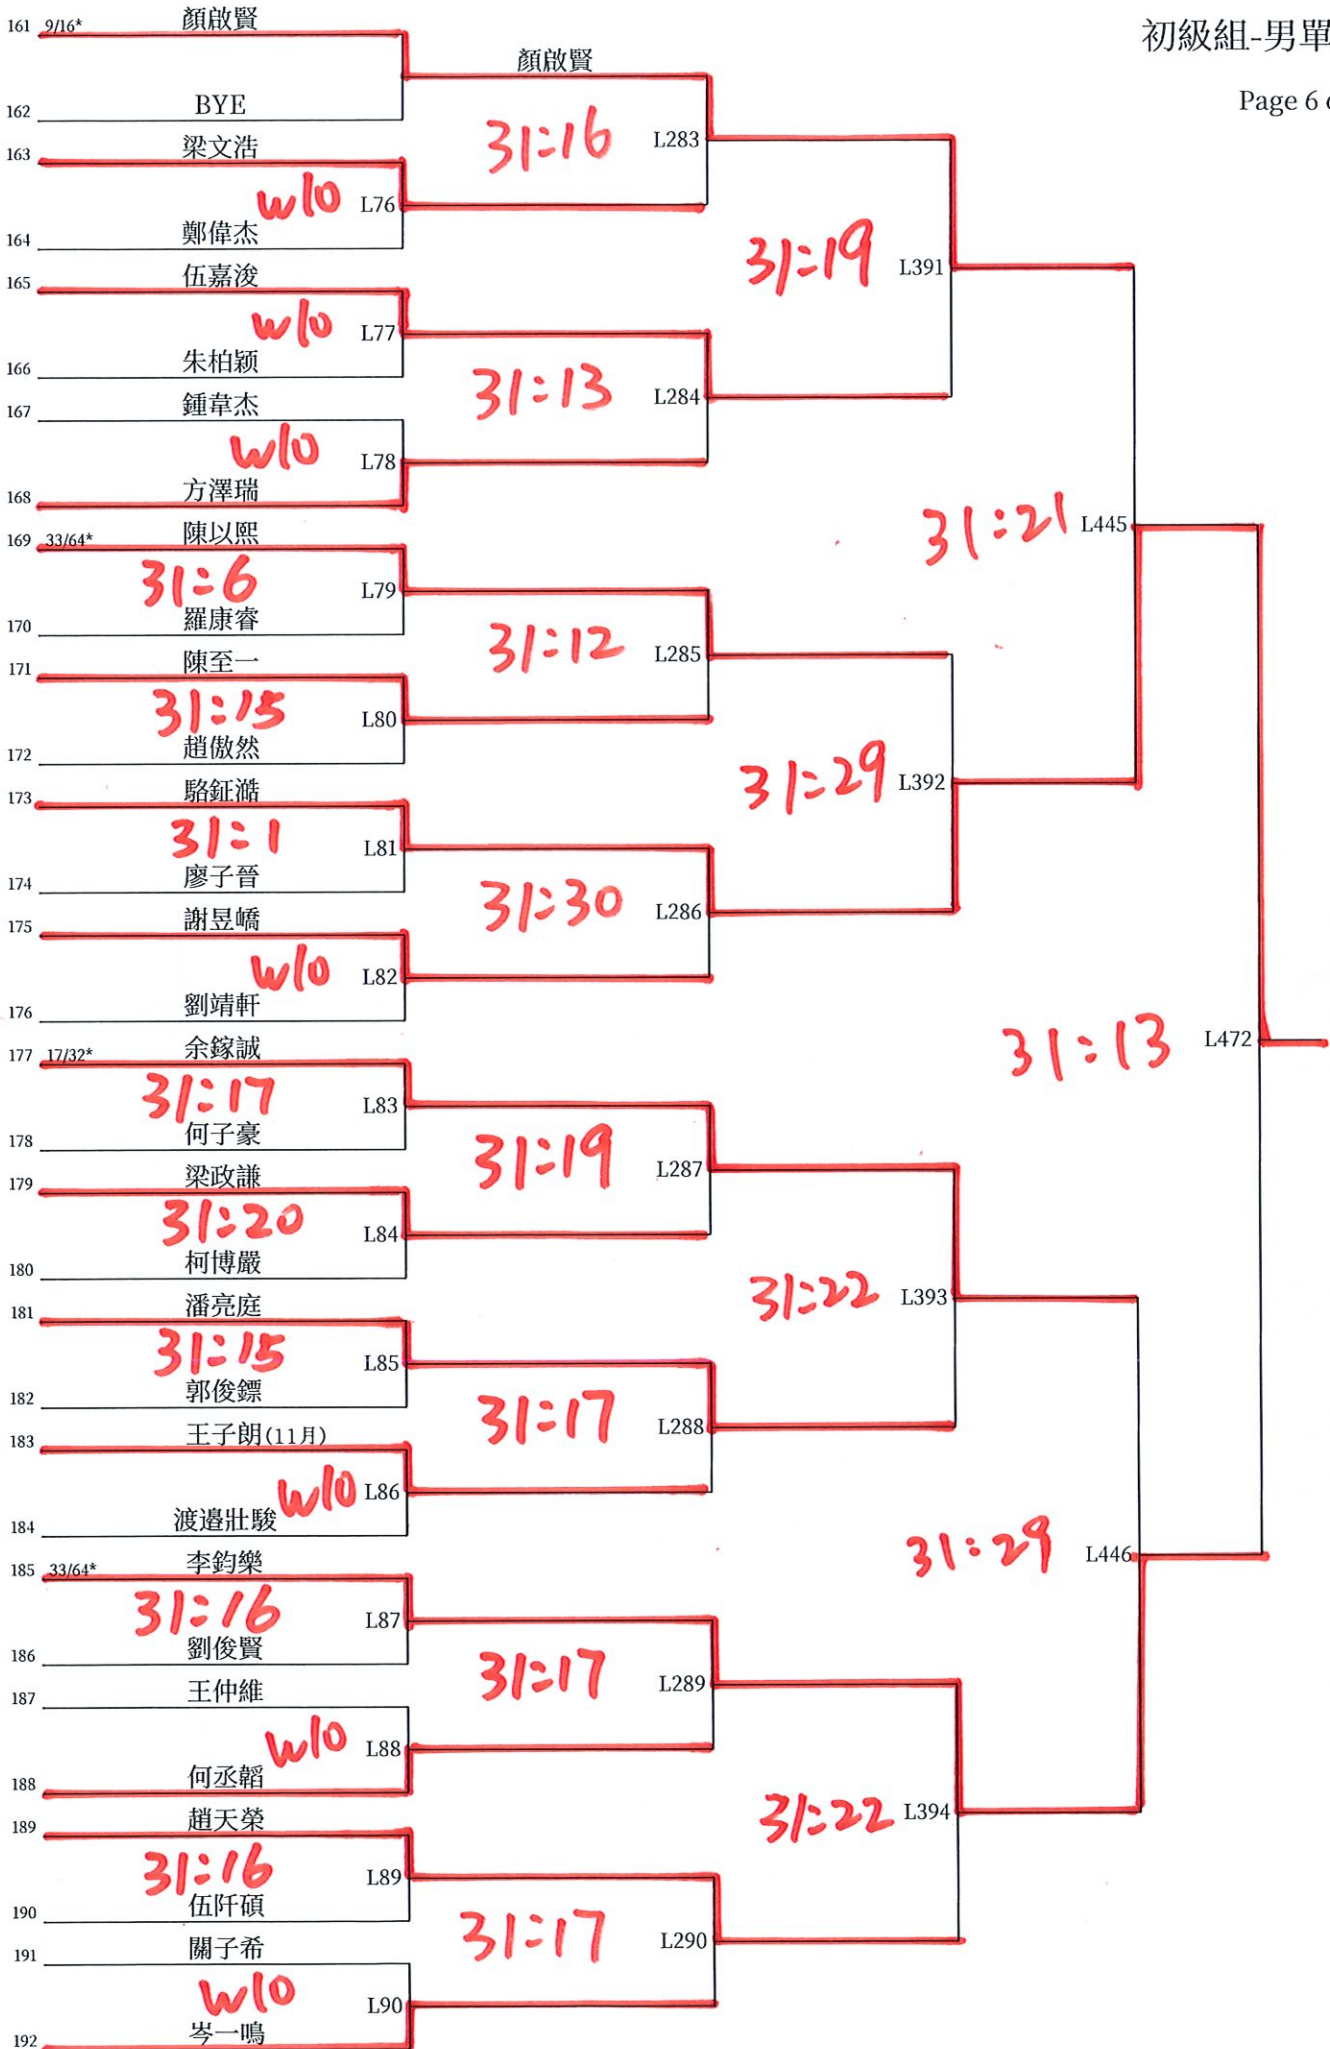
初級組-男單

Page 6 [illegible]

161 9/16* 顏啟賢
162 BYE
顏啟賢
31:16 L283
163 梁文浩
w/0 L76
164 鄭偉杰
31:19 L391
165 伍嘉浚
w/0 L77
166 朱柏穎
31:13 L284
167 鍾韋杰
w/0 L78
168 方澤瑞
31:21 L445
169 33/64* 陳以熙
31:6 L79
170 羅康睿
31:12 L285
171 陳至一
31:15 L80
172 趙傲然
31:29 L392
173 駱鉦澔
31:1 L81
174 廖子晉
31:30 L286
175 謝昱嶠
w/0 L82
176 劉靖軒
31:13 L472
177 17/32* 余鎵誠
31:17 L83
178 何子豪
31:19 L287
179 梁政謙
31:20 L84
180 柯博嚴
31:22 L393
181 潘亮庭
31:15 L85
182 郭俊鏢
31:17 L288
183 王子朗(11月)
w/0 L86
184 渡邉壯駿
31:29 L446
185 33/64* 李鈞樂
31:16 L87
186 劉俊賢
31:17 L289
187 王仲維
w/0 L88
188 何丞韜
31:22 L394
189 趙天榮
31:16 L89
190 伍阡碩
31:17 L290
191 關子希
w/0 L90
192 岑一鳴